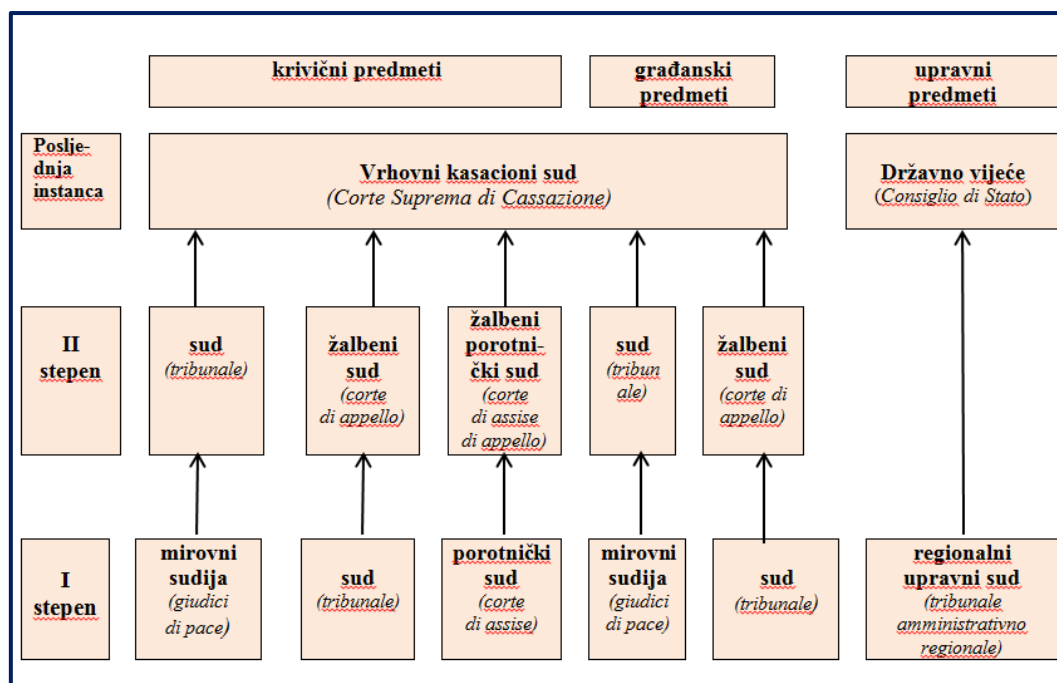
krivični predmeti

građanski predmeti

upravni predmeti

Poslje-dnja instanca

Vrhovni kasacioni sud
(Corte Suprema di Cassazione)

Državno vijeće
(Consiglio di Stato)

II stepen

sud
(tribunale)

žalbeni sud
(corte di appello)

žalbeni porotnički sud
(corte di assise di appello)

sud
(tribunale)

žalbeni sud
(corte di appello)

I stepen

mirovni sudija
(giudici di pace)

sud
(tribunale)

porotnički sud
(corte di assise)

mirovni sudija
(giudici di pace)

sud
(tribunale)

regionalni upravni sud
(tribunale amministrativno regionale)